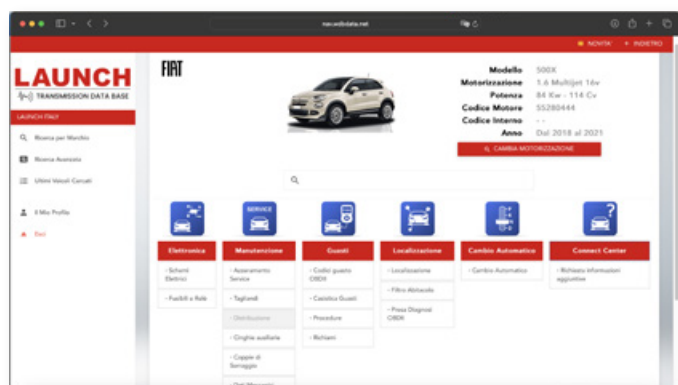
nav.wdxdata.net

NOVITA' INDIETRO

LAUNCH
TRANSMISSION DATA BASE

LAUNCH ITALY

Ricerca per Marchio
Ricerca Avanzata
Ultimi Veicoli Cercati

Il Mio Profilo
Esci

FIAT

| Modello | 500X |
|---|---|
| Motorizzazione | 1.6 Multijet 16v |
| Potenza | 84 Kw - 114 Cv |
| Codice Motore | 55280444 |
| Codice Interno | - - |
| Anno | Dal 2018 al 2021 |

CAMBIA MOTORIZZAZIONE

SERVICE

Elettronica
- Schemi Elettrici
- Fusibili e Relè

Manutenzione
- Azzeramento Service
- Tagliandi
- Distribuzione
- Cinghia ausiliaria
- Coppie di Serraggio
- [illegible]

Guasti
- Codici guasto OBDII
- Casistica Guasti
- Procedure
- Richiami

Localizzazione
- Localizzazione
- Filtro Abitacolo
- Presa Diagnosi OBDII

Cambio Automatico
- Cambio Automatico

Connect Center
- Richiesta informazioni aggiuntive